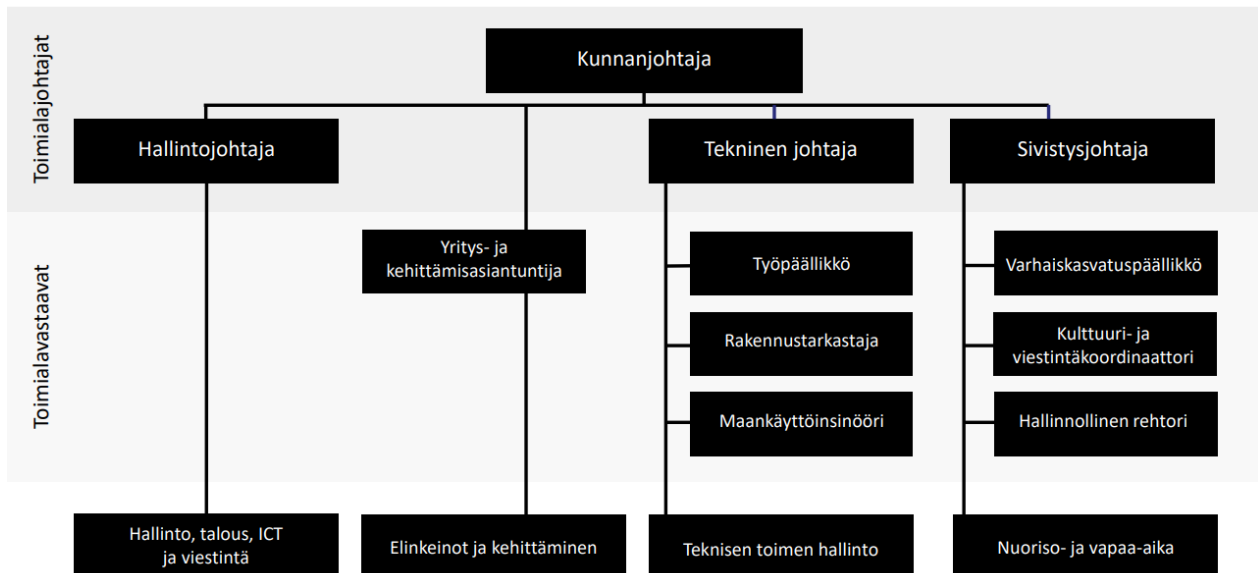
Toimialajohtajat

Kunnanjohtaja

Hallintojohtaja

Tekninen johtaja

Sivistysjohtaja

Toimialavastaavat

Yritys- ja kehittämisasiantuntija

Työpäällikkö

Rakennustarkastaja

Maankäyttöinsinööri

Varhaiskasvatuspäällikkö

Kulttuuri- ja viestintäkoordinaattori

Hallinnollinen rehtori

Hallinto, talous, ICT ja viestintä

Elinkeinot ja kehittäminen

Teknisen toimen hallinto

Nuoriso- ja vapaa-aika